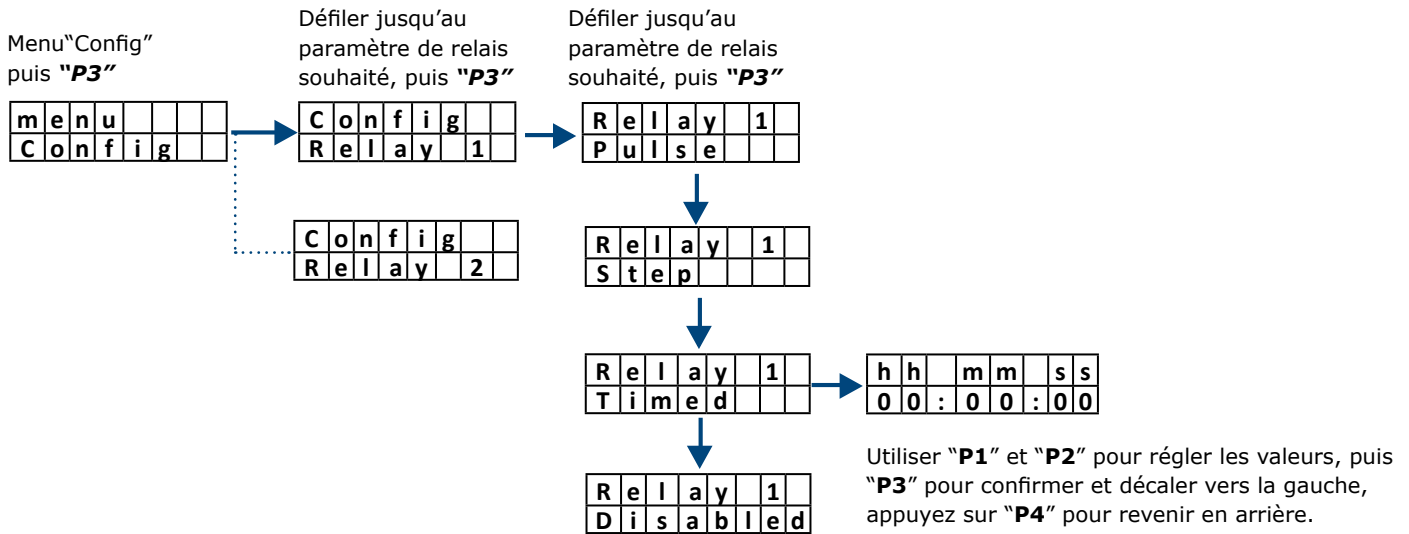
Menu“Config” puis ***“P3”***

| m | e | n | u |  |  |  |  |
|---|---|---|---|---|---|---|---|
| C | o | n | f | i | g |  |  |

Défiler jusqu’au paramètre de relais souhaité, puis ***“P3”***

| C | o | n | f | i | g |  |  |
|---|---|---|---|---|---|---|---|
| R | e | l | a | y |  | 1 |  |

| C | o | n | f | i | g |  |  |
|---|---|---|---|---|---|---|---|
| R | e | l | a | y |  | 2 |  |

Défiler jusqu’au paramètre de relais souhaité, puis ***“P3”***

| R | e | l | a | y |  | 1 |  |
|---|---|---|---|---|---|---|---|
| P | u | l | s | e |  |  |  |

| R | e | l | a | y |  | 1 |  |
|---|---|---|---|---|---|---|---|
| S | t | e | p |  |  |  |  |

| R | e | l | a | y |  | 1 |  |
|---|---|---|---|---|---|---|---|
| T | i | m | e | d |  |  |  |

| h | h |  | m | m |  | s | s |
|---|---|---|---|---|---|---|---|
| 0 | 0 | : | 0 | 0 | : | 0 | 0 |

| R | e | l | a | y |  | 1 |  |
|---|---|---|---|---|---|---|---|
| D | i | s | a | b | l | e | d |

Utiliser “**P1**” et “**P2**” pour régler les valeurs, puis “**P3**” pour confirmer et décaler vers la gauche, appuyez sur “**P4**” pour revenir en arrière.